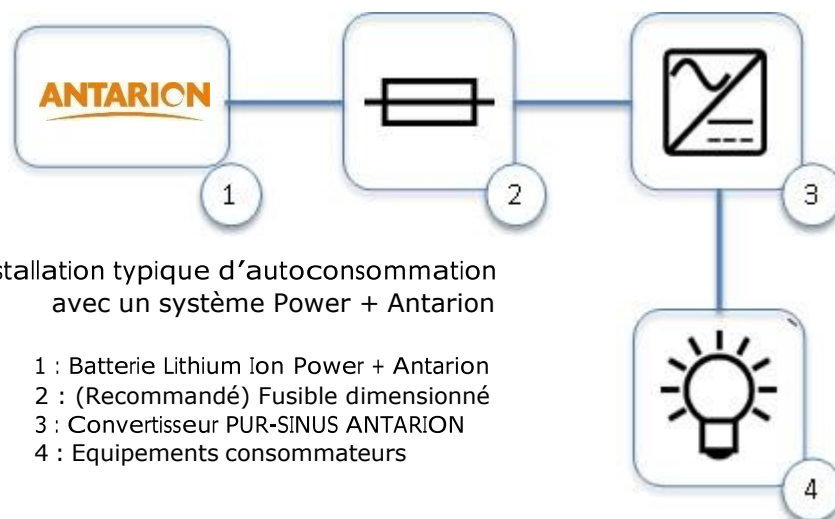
ANTARION

1

2

3

stallation typique d'autoconsommation avec un système Power + Antarion

1 : Batterie Lithium Ion Power + Antarion
2 : (Recommandé) Fusible dimensionné
3 : Convertisseur PUR-SINUS ANTARION
4 : Equipements consommateurs

4